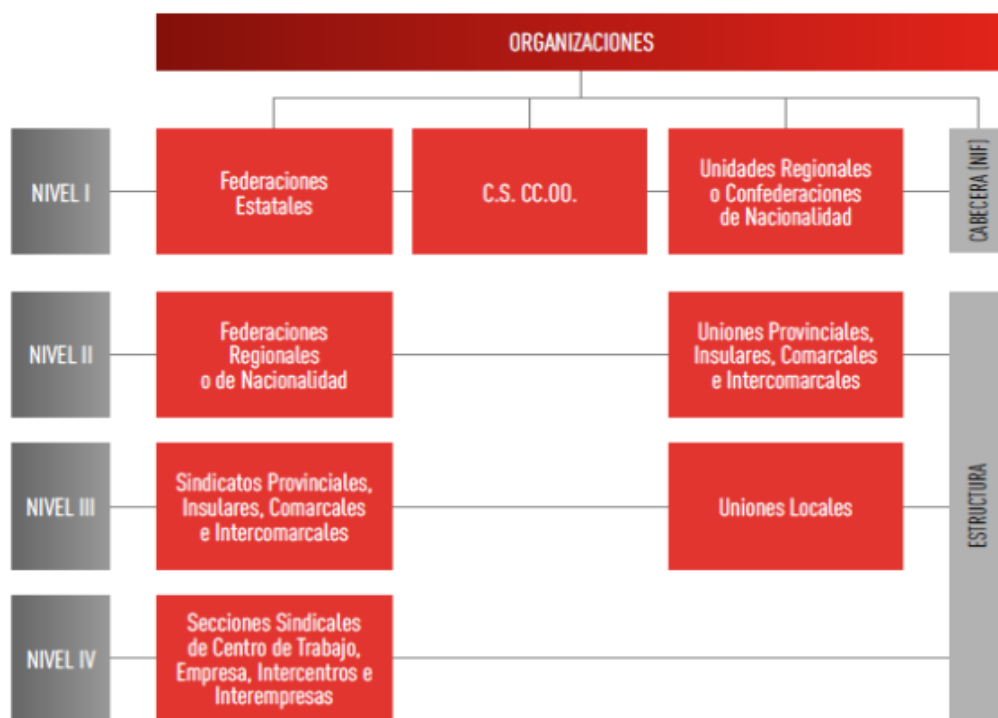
ORGANIZACIONES

NIVEL I

Federaciones Estatales

C.S. CC.OO.

Unidades Regionales o Confederaciones de Nacionalidad

CABECERA (NF)

NIVEL II

Federaciones Regionales o de Nacionalidad

Uniones Provinciales, Insulares, Comarcales e Intercomarcales

NIVEL III

Sindicatos Provinciales, Insulares, Comarcales e Intercomarcales

Uniones Locales

ESTRUCTURA

NIVEL IV

Secciones Sindicales de Centro de Trabajo, Empresa, Intercentros e Interempresas